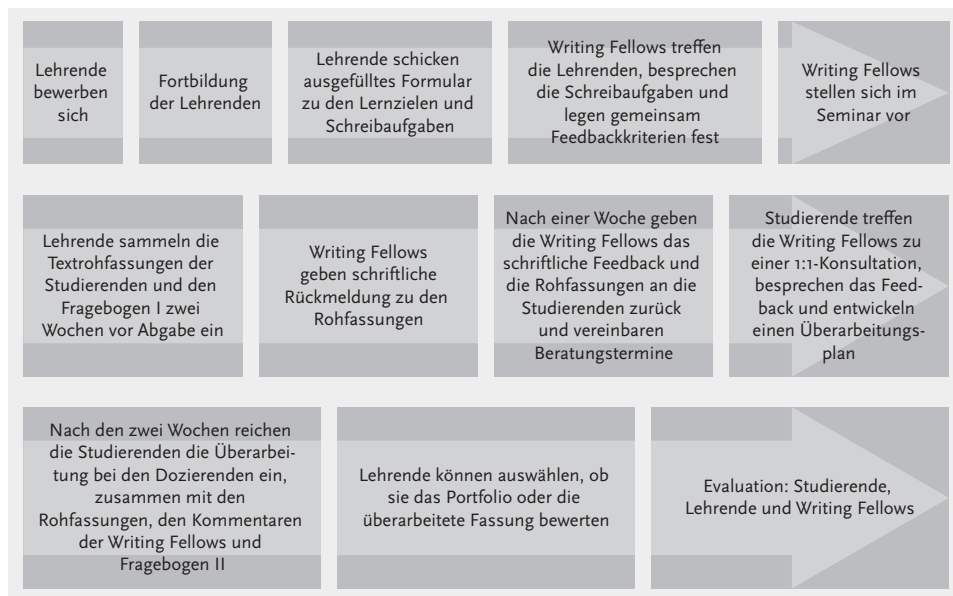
Lehrende bewerben sich

Fortbildung der Lehrenden

Lehrende schicken ausgefülltes Formular zu den Lernzielen und Schreibaufgaben

Writing Fellows treffen die Lehrenden, besprechen die Schreibaufgaben und legen gemeinsam Feedbackkriterien fest

Writing Fellows stellen sich im Seminar vor

Lehrende sammeln die Textrohfassungen der Studierenden und den Fragebogen I zwei Wochen vor Abgabe ein

Writing Fellows geben schriftliche Rückmeldung zu den Rohfassungen

Nach einer Woche geben die Writing Fellows das schriftliche Feedback und die Rohfassungen an die Studierenden zurück und vereinbaren Beratungstermine

Studierende treffen die Writing Fellows zu einer 1:1-Konsultation, besprechen das Feedback und entwickeln einen Überarbeitungsplan

Nach den zwei Wochen reichen die Studierenden die Überarbeitung bei den Dozierenden ein, zusammen mit den Rohfassungen, den Kommentaren der Writing Fellows und Fragebogen II

Lehrende können auswählen, ob sie das Portfolio oder die überarbeitete Fassung bewerten

Evaluation: Studierende, Lehrende und Writing Fellows